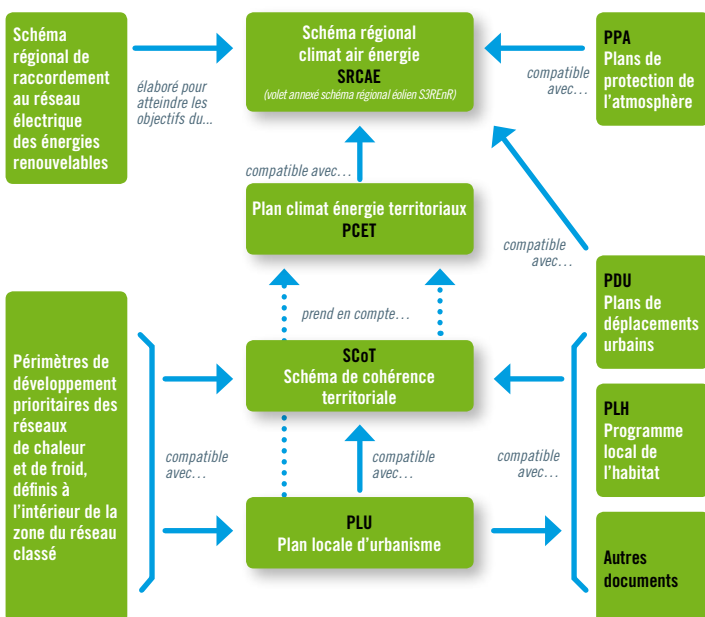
Schéma régional de raccordement au réseau électrique des énergies renouvelables

élaboré pour atteindre les objectifs du...

Schéma régional climat air énergie
SRCAE
(volet annexé schéma régional éolien S3REnR)

compatible avec...

PPA
Plans de protection de l'atmosphère

compatible avec...

Plan climat énergie territoriaux
PCET

compatible avec...

prend en compte...

PDU
Plans de déplacements urbains

Périmètres de développement prioritaires des réseaux de chaleur et de froid, définis à l'intérieur de la zone du réseau classé

SCoT
Schéma de cohérence territoriale

PLH
Programme local de l'habitat

compatible avec...

compatible avec...

compatible avec...

PLU
Plan locale d'urbanisme

Autres documents